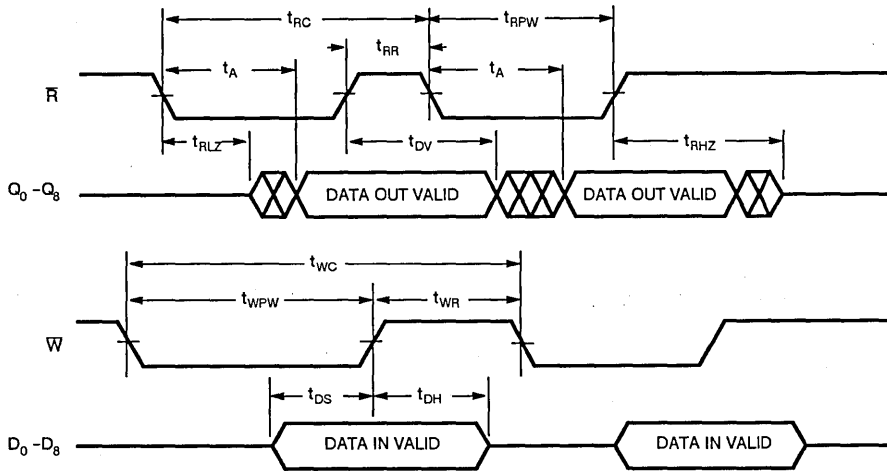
$t_{RC}$

$t_{RPW}$

$t_{RR}$

$t_A$

$t_A$

$\overline{R}$

$t_{RLZ}$

$t_{DV}$

$t_{RHZ}$

$Q_0 - Q_8$

DATA OUT VALID

DATA OUT VALID

$t_{WC}$

$t_{WPW}$

$t_{WR}$

$\overline{W}$

$t_{DS}$

$t_{DH}$

$D_0 - D_8$

DATA IN VALID

DATA IN VALID